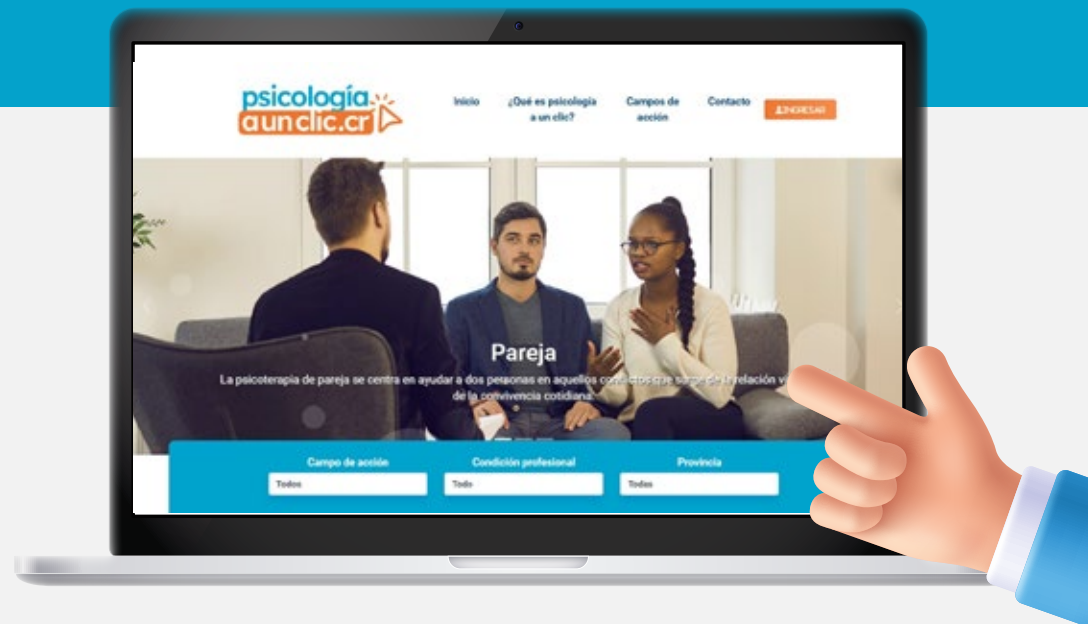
psicología a un clic.cr

Inicio

¿Qué es psicología a un clic?

Campos de acción

Contacto

INGRESAR

Pareja

La psicoterapia de pareja se centra en ayudar a dos personas en aquellos conflictos que surge de la relación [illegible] de la convivencia cotidiana.

Campo de acción
Todos

Condición profesional
Todo

Provincia
Todas